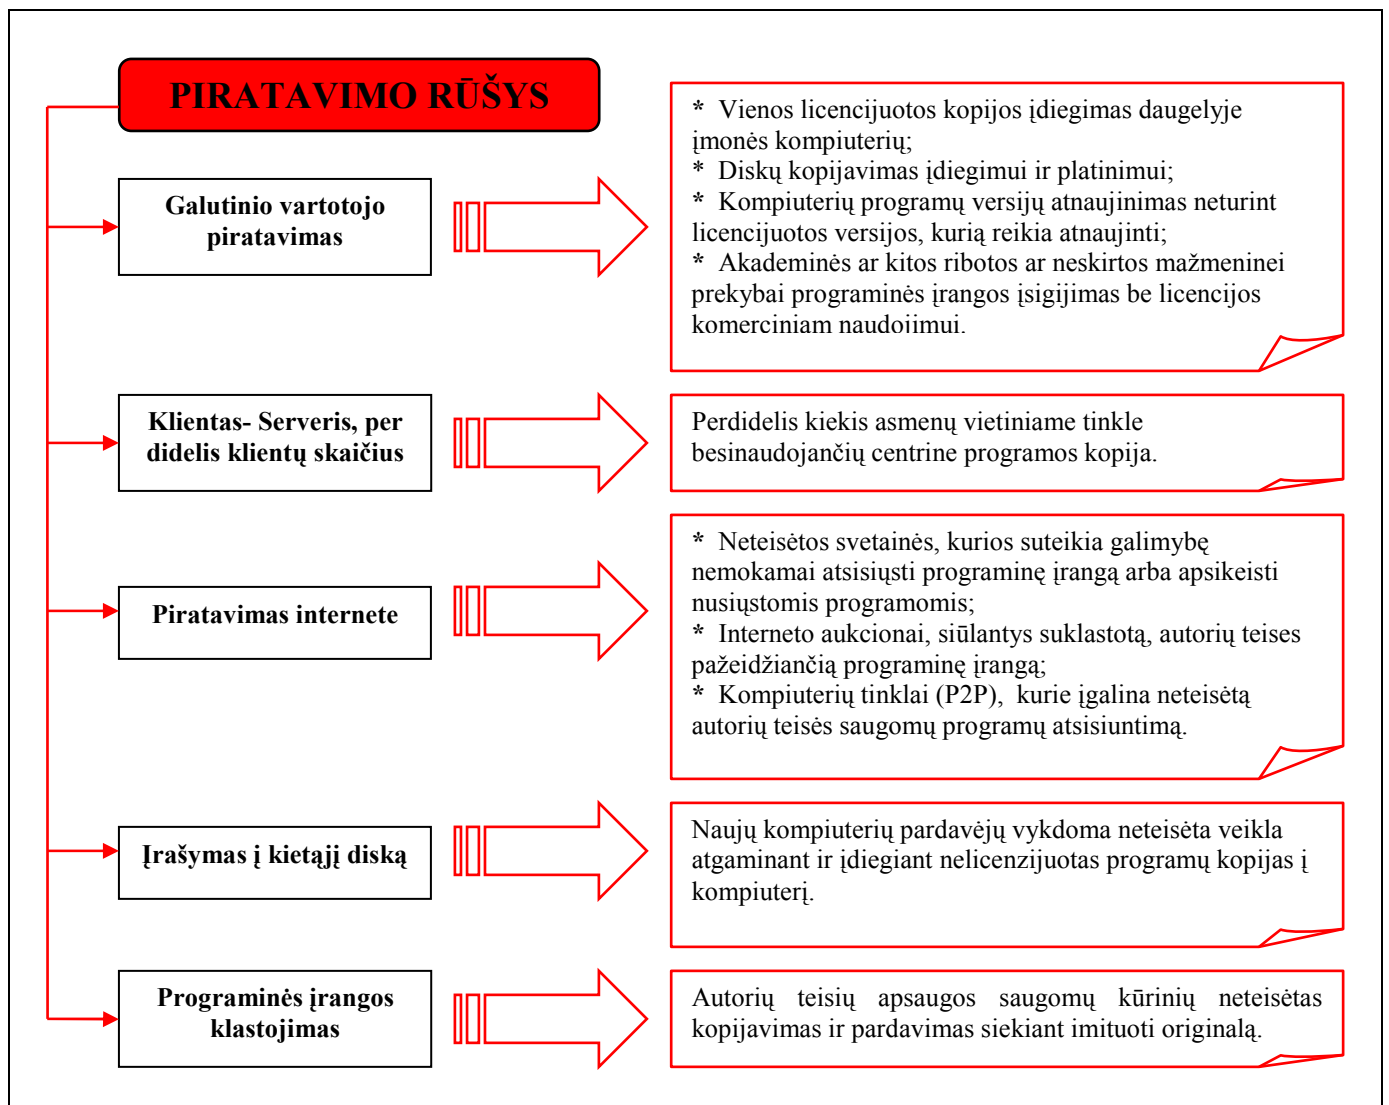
PIRATAVIMO RŪŠYS

Galutinio vartotojo piratavimas

* Vienos licencijuotos kopijos įdiegimas daugelyje įmonės kompiuterių;
* Diskų kopijavimas įdiegimui ir platinimui;
* Kompiuterių programų versijų atnaujinimas neturint licencijuotos versijos, kurią reikia atnaujinti;
* Akademinės ar kitos ribotos ar neskirtos mažmeninei prekybai programinės įrangos įsigijimas be licencijos komerciniam naudoiimui.

Klientas- Serveris, per didelis klientų skaičius

Perdidelis kiekis asmenų vietiniame tinkle besinaudojančių centrine programos kopija.

Piratavimas internete

* Neteisėtos svetainės, kurios suteikia galimybę nemokamai atsisiųsti programinę įrangą arba apsikeisti nusiųstomis programomis;
* Interneto aukcionai, siūlantys suklastotą, autorių teises pažeidžiančią programinę įrangą;
* Kompiuterių tinklai (P2P), kurie įgalina neteisėtą autorių teisės saugomų programų atsisiuntimą.

Įrašymas į kietąjį diską

Naujų kompiuterių pardavėjų vykdoma neteisėta veikla atgaminant ir įdiegiant nelicenzijuotas programų kopijas į kompiuterį.

Programinės įrangos klastojimas

Autorių teisių apsaugos saugomų kūrinių neteisėtas kopijavimas ir pardavimas siekiant imituoti originalą.